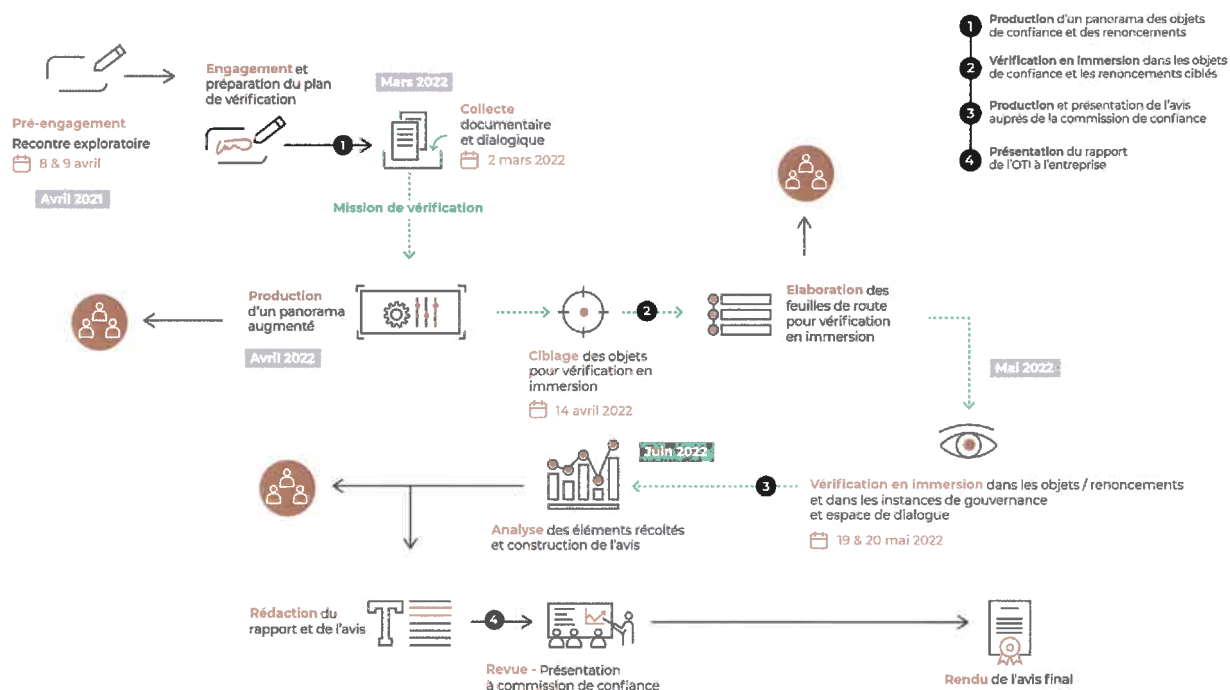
1 Production d'un panorama des objets de confiance et des renoncements

2 Vérification en immersion dans les objets de confiance et les renoncements ciblés

3 Production et présentation de l'avis auprès de la commission de confiance

4 Présentation du rapport de l'OTI à l'entreprise

Pré-engagement
Recontre exploratoire
8 & 9 avril

Avril 2021

Engagement et préparation du plan de vérification

Mars 2022

1

Collecte documentaire et dialogique
2 mars 2022

Mission de vérification

Production d'un panorama augmenté

Avril 2022

Ciblage des objets pour vérification en immersion
14 avril 2022

2

Elaboration des feuilles de route pour vérification en immersion

Mai 2022

Vérification en immersion dans les objets / renoncements et dans les instances de gouvernance et espace de dialogue
19 & 20 mai 2022

3

Juin 2022

Analyse des éléments récoltés et construction de l'avis

Rédaction du rapport et de l'avis

4

Revue - Présentation à commission de confiance

Rendu de l'avis final